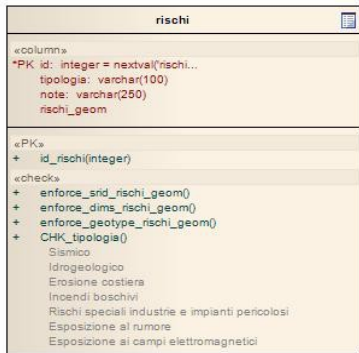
rischi

«column»
*PK id: integer = nextval('rischi...
tipologia: varchar(100)
note: varchar(250)
rischi_geom

«PK»
+ id_rischi(integer)

«check»
+ enforce_srid_rischi_geom()
+ enforce_dims_rischi_geom()
+ enforce_geotype_rischi_geom()
+ CHK_tipologia()
Sismico
Idrogeologico
Erosione costiera
Incendi boschivi
Rischi speciali industrie e impianti pericolosi
Esposizione al rumore
Esposizione ai campi elettromagnetici